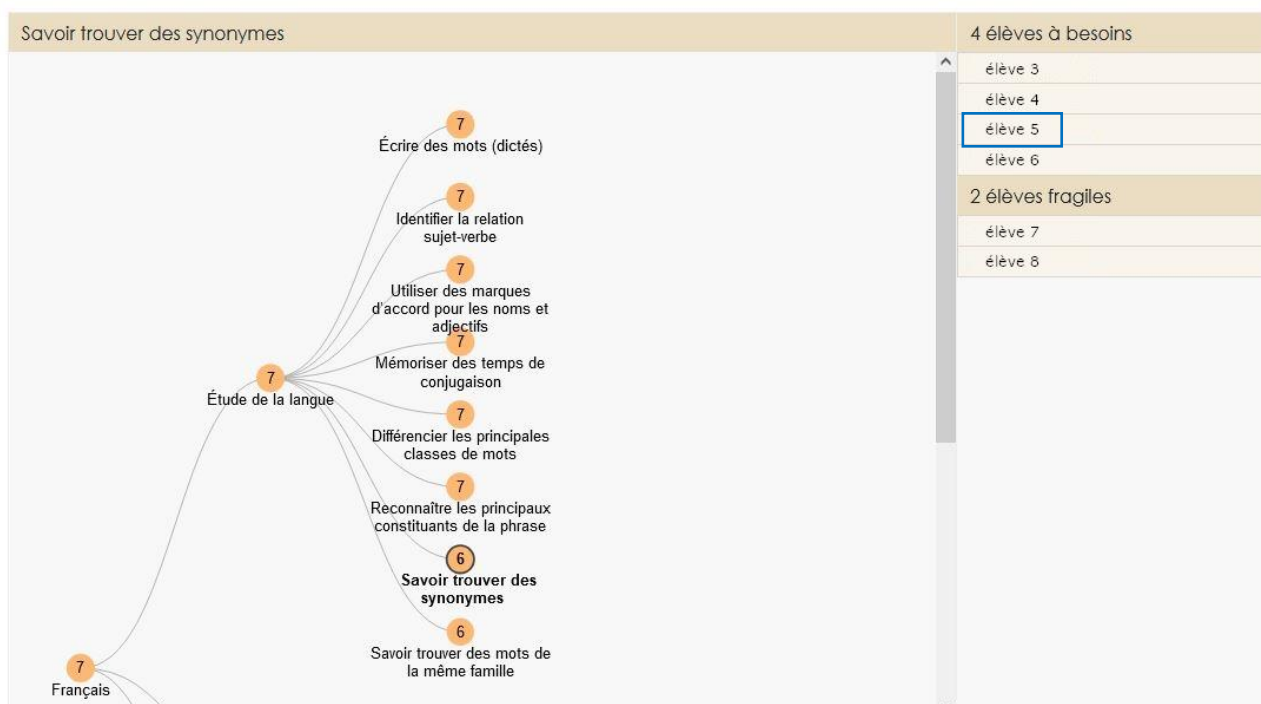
Savoir trouver des synonymes

7
Écrire des mots (dictés)

7
Identifier la relation sujet-verbe

7
Utiliser des marques d'accord pour les noms et adjectifs

7
Mémoriser des temps de conjugaison

7
Étude de la langue

7
Différencier les principales classes de mots

7
Reconnaître les principaux constituants de la phrase

6
Savoir trouver des synonymes

6
Savoir trouver des mots de la même famille

7
Français

4 élèves à besoins
élève 3
élève 4
élève 5
élève 6

2 élèves fragiles
élève 7
élève 8